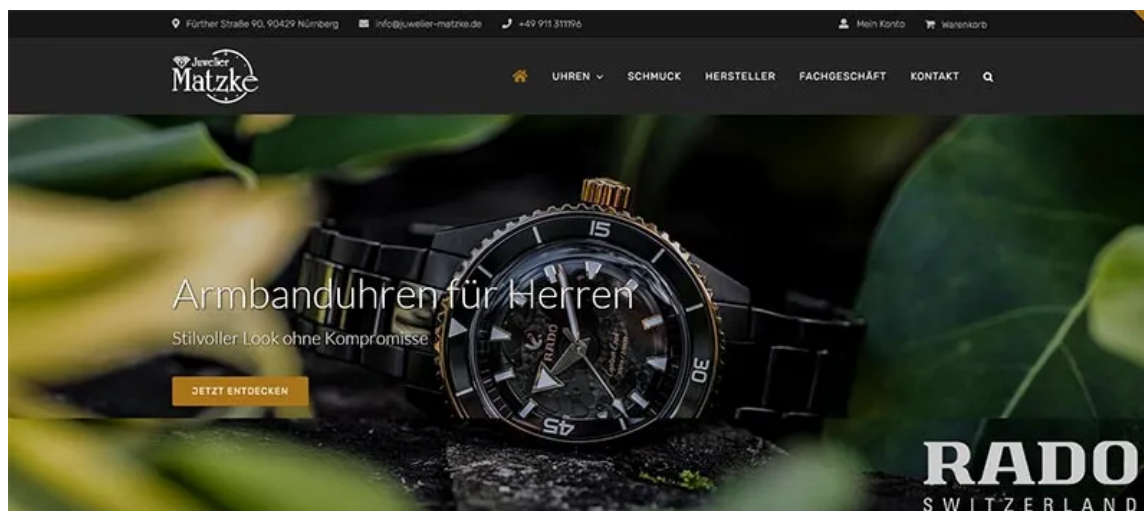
Fürther Straße 90, 90429 Nürnberg info@juwelier-matzke.de +49 911 311196 Mein Konto Warenkorb

Juwelier Matzke

UHREN SCHMUCK HERSTELLER FACHGESCHÄFT KONTAKT

Armbanduhren für Herren

Stilvoller Look ohne Kompromisse

JETZT ENTDECKEN

15 30 45

RADO

RADO
SWITZERLAND